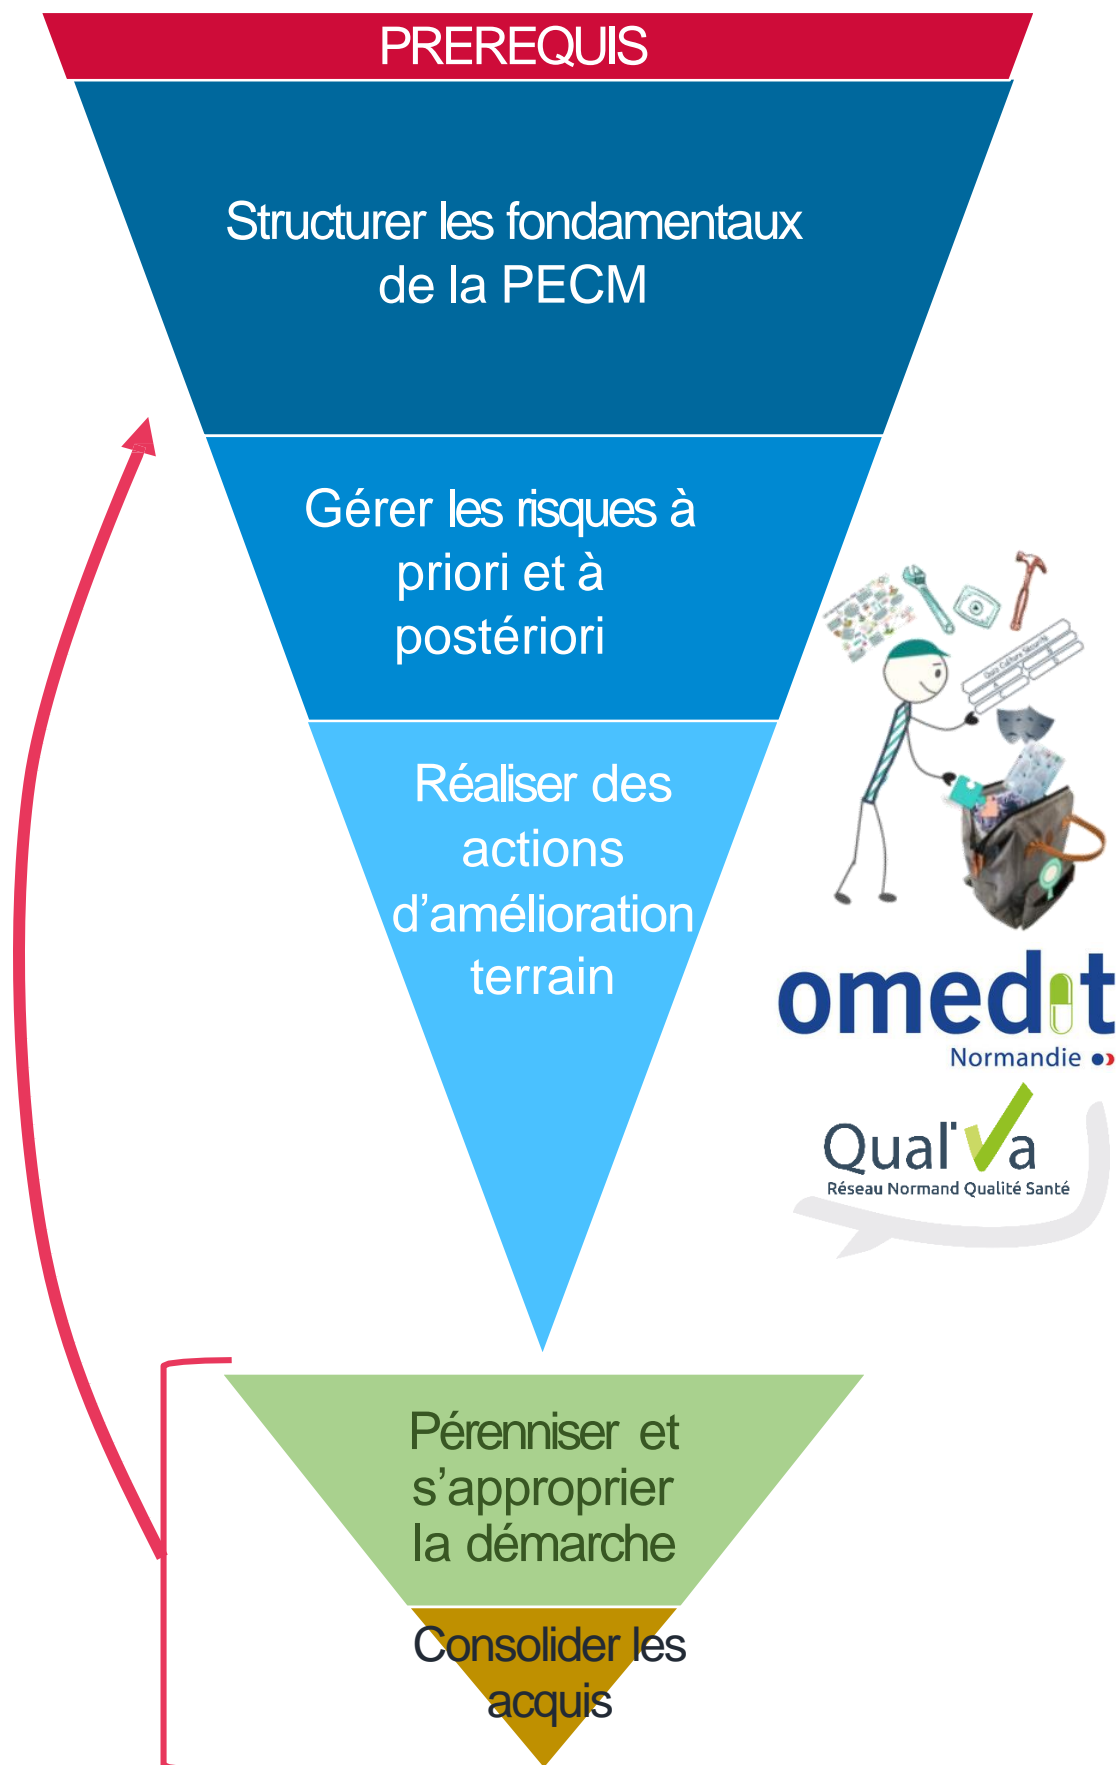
PREREQUIS

Structurer les fondamentaux de la PECM

Gérer les risques à priori et à postériori

Réaliser des actions d'amélioration terrain

omedit
Normandie

Qual'Va
Réseau Normand Qualité Santé

Pérenniser et s'approprier la démarche

Consolider les acquis